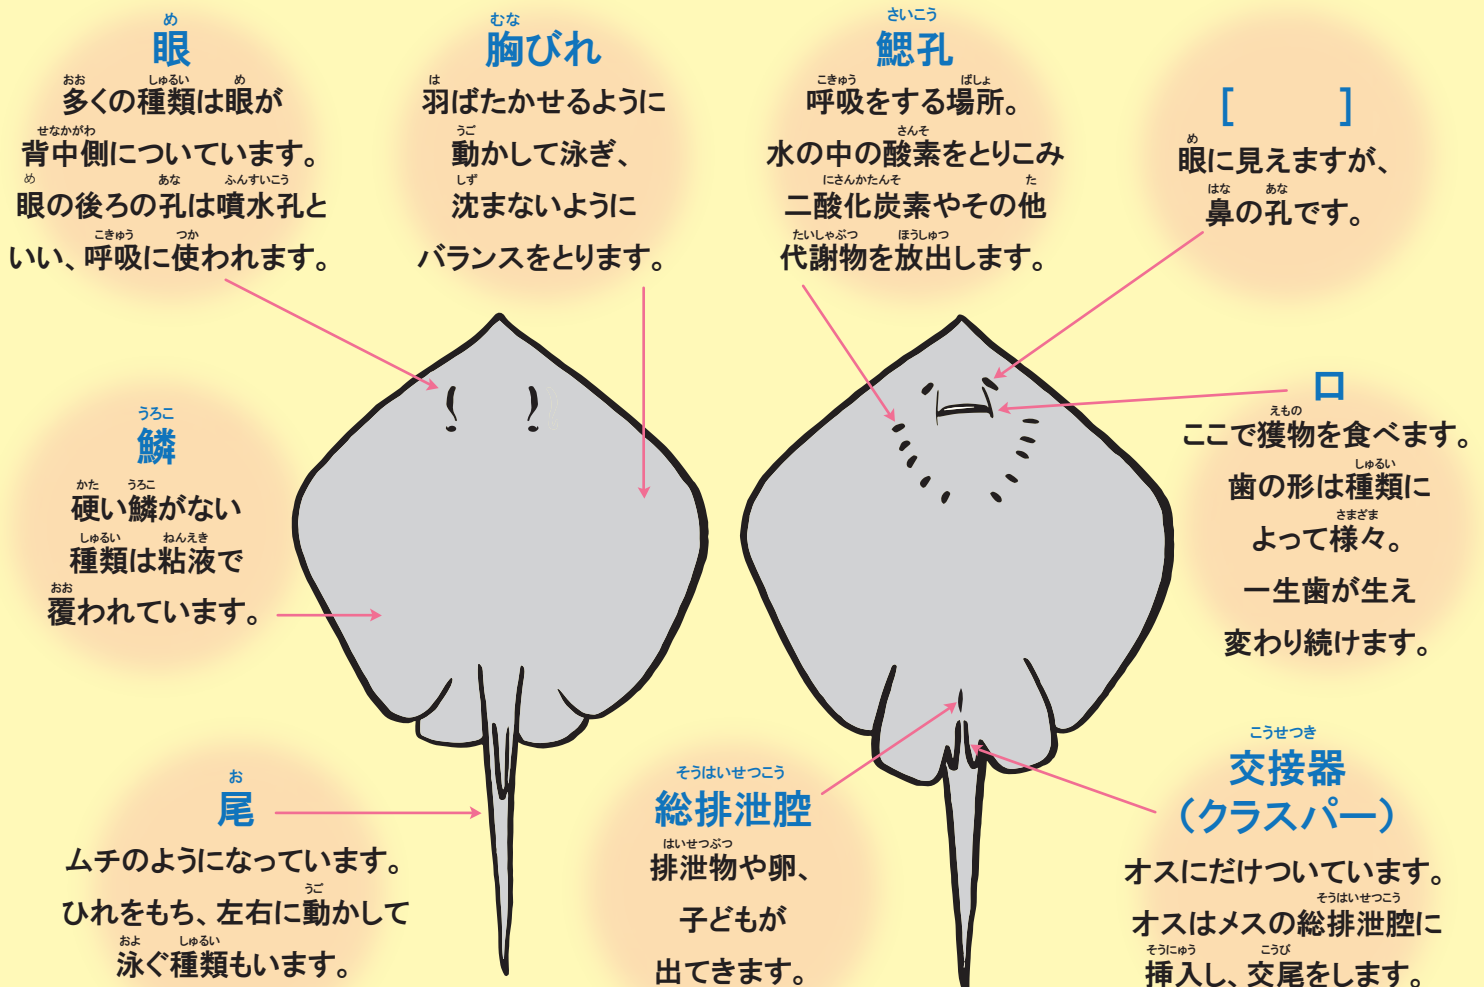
め
眼
おお しゅるい め
多くの種類は眼が
せなかがわ
背中側についています。
め あな ふんすいこう
眼の後ろの孔は噴水孔と
こきゅう つか
いい、呼吸に使われます。

むな
胸びれ
は
羽ばたかせるように
うご
動かして泳ぎ、
しず
沈まないように
バランスをとります。

さいこう
鰓孔
こきゅう ばしょ
呼吸をする場所。
さんそ
水の中の酸素をとりこみ
にさんかたんそ た
二酸化炭素やその他
たいしゃぶつ ほうしゅつ
代謝物を放出します。

[ ]
め
眼に見えますが、
はな あな
鼻の孔です。

うろこ
鱗
かた うろこ
硬い鱗がない
しゅるい ねんえき
種類は粘液で
おお
覆われています。

口
えもの
ここで獲物を食べます。
しゅるい
歯の形は種類に
さまざま
よって様々。
一生歯が生え
変わり続けます。

お
尾
ムチのようになっています。
うご
ひれをもち、左右に動かして
およ しゅるい
泳ぐ種類もいます。

そうはいせつこう
総排泄腔
はいせつぶつ
排泄物や卵、
子どもが
出てきます。

こうせつき
交接器
（クラスパー）
オスにだけついています。
そうはいせつこう
オスはメスの総排泄腔に
そうにゅう こうび
挿入し、交尾をします。